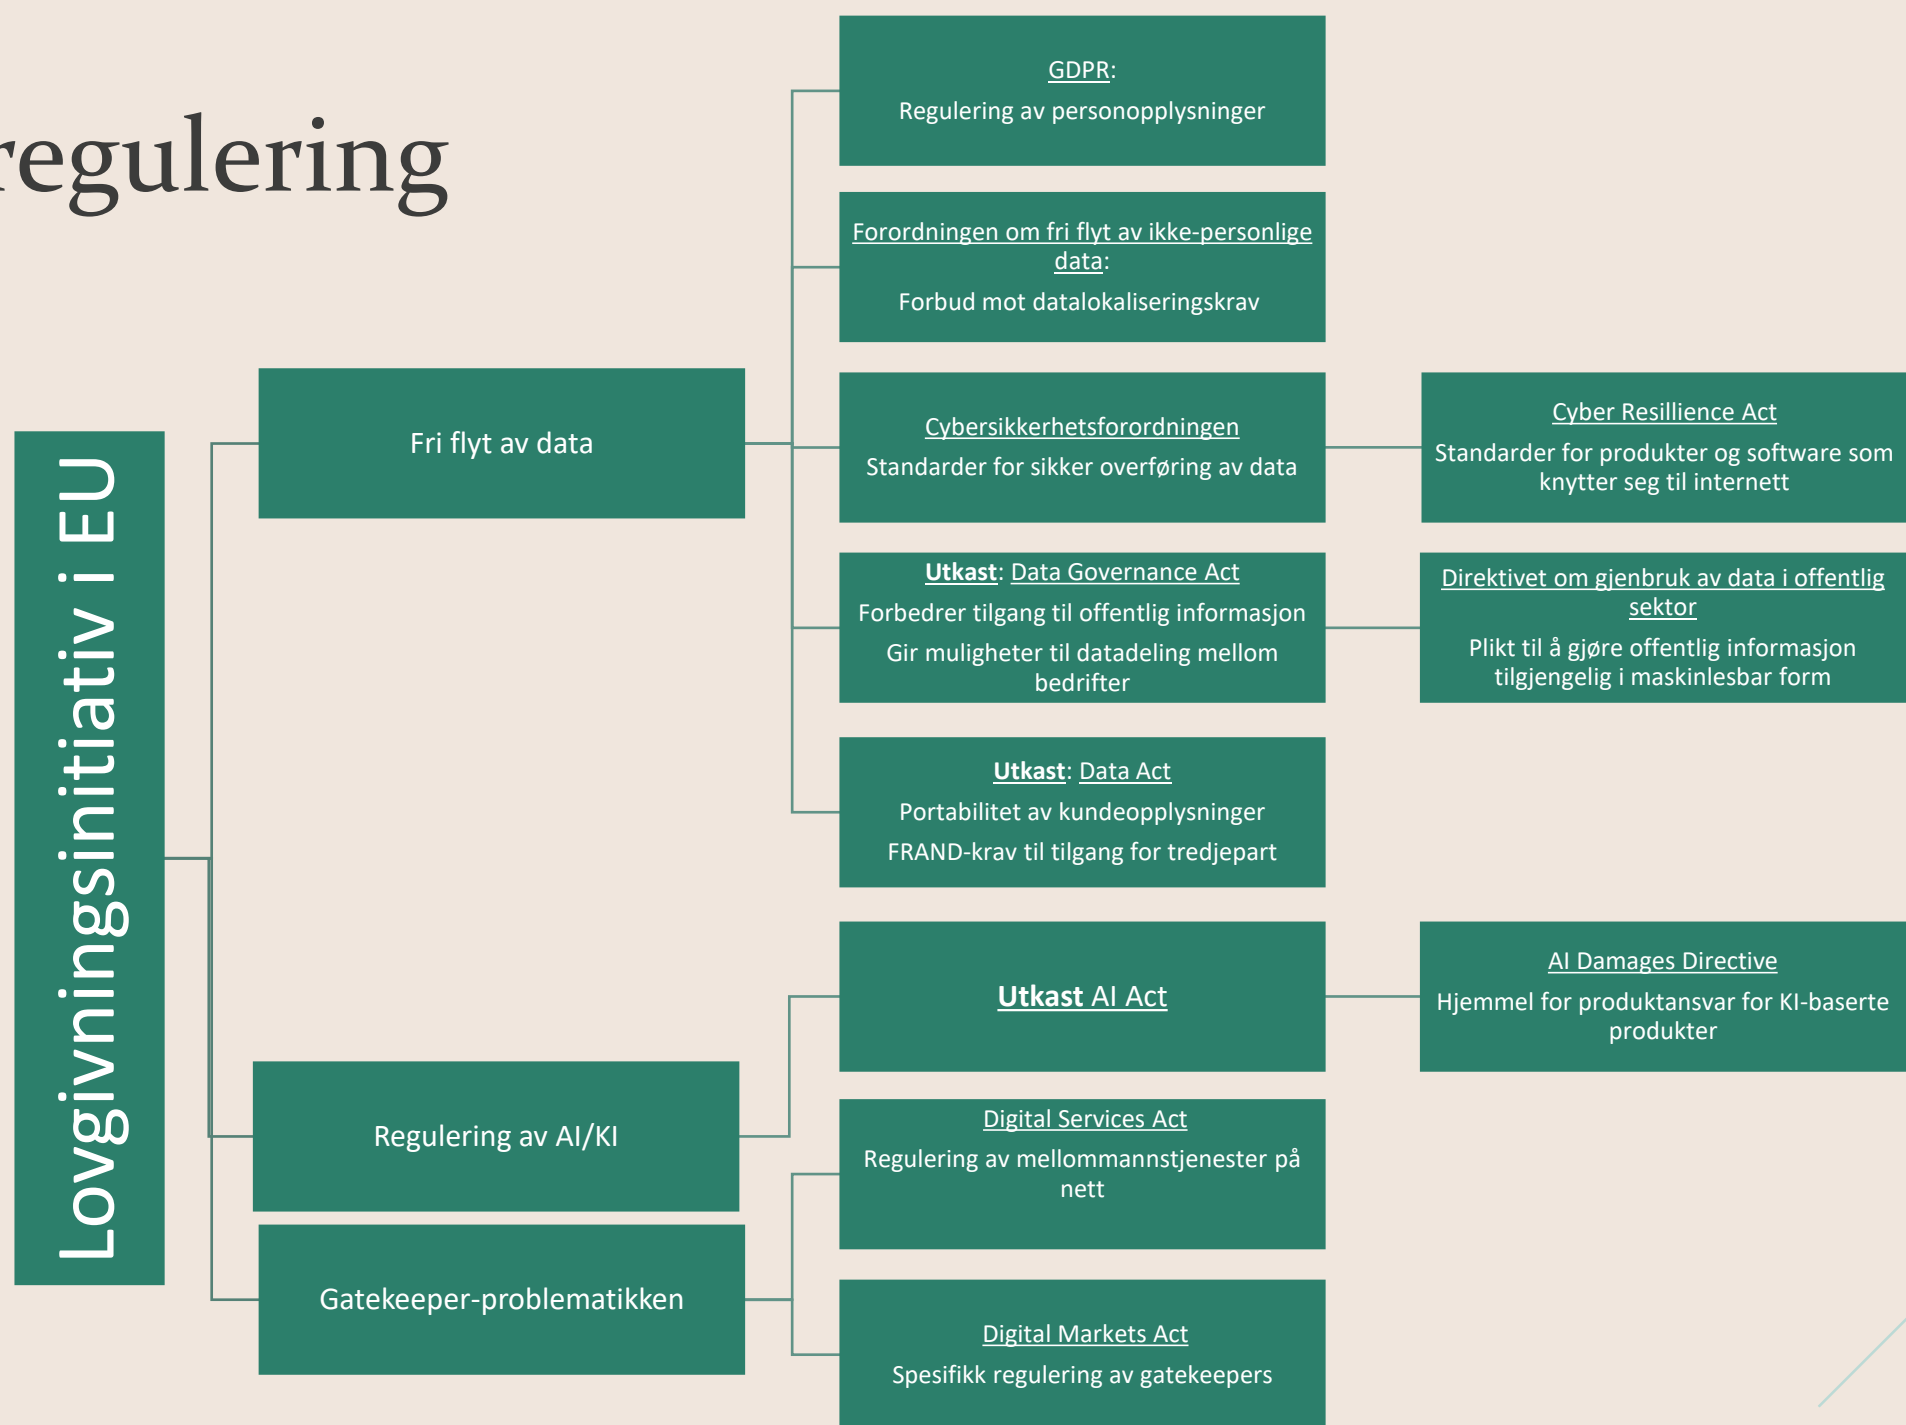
regulering

Lovgivningsinitiativ i EU

Fri flyt av data

Regulering av AI/KI

Gatekeeper-problematikken

GDPR:
Regulering av personopplysninger

Forordningen om fri flyt av ikke-personlige data:
Forbud mot datalokaliseringskrav

Cybersikkerhetsforordningen
Standarder for sikker overføring av data

Cyber Resillience Act
Standarder for produkter og software som knytter seg til internett

Utkast: Data Governance Act
Forbedrer tilgang til offentlig informasjon
Gir muligheter til datadeling mellom bedrifter

Direktivet om gjenbruk av data i offentlig sektor
Plikt til å gjøre offentlig informasjon tilgjengelig i maskinlesbar form

Utkast: Data Act
Portabilitet av kundeopplysninger
FRAND-krav til tilgang for tredjepart

Utkast AI Act

AI Damages Directive
Hjemmel for produktansvar for KI-baserte produkter

Digital Services Act
Regulering av mellommannstjenester på nett

Digital Markets Act
Spesifikk regulering av gatekeepers